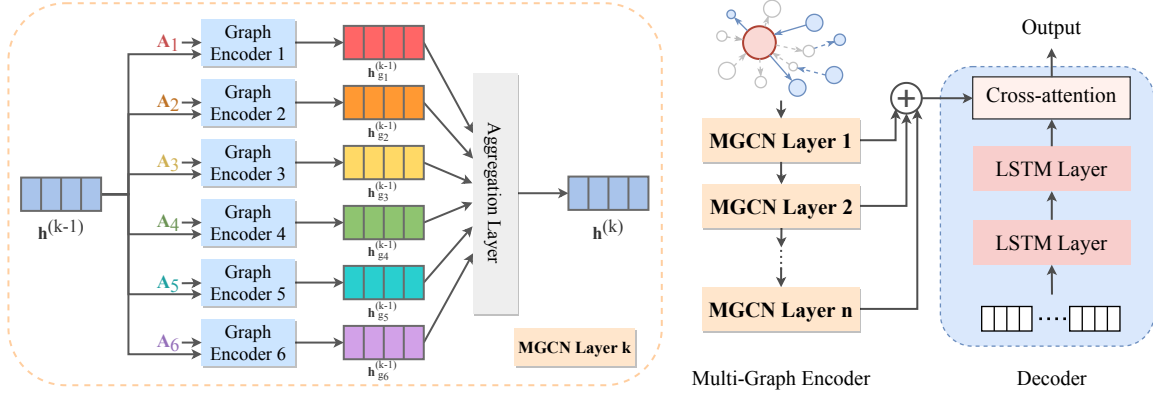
$A_1$ Graph Encoder 1 $h_{g_1}^{(k-1)}$

$A_2$ Graph Encoder 2 $h_{g_2}^{(k-1)}$

$A_3$ Graph Encoder 3 $h_{g_3}^{(k-1)}$

$A_4$ Graph Encoder 4 $h_{g_4}^{(k-1)}$

$A_5$ Graph Encoder 5 $h_{g_5}^{(k-1)}$

$A_6$ Graph Encoder 6 $h_{g_6}^{(k-1)}$

$h^{(k-1)}$

Aggregation Layer

$h^{(k)}$

MGCN Layer k

MGCN Layer 1

MGCN Layer 2

MGCN Layer n

Multi-Graph Encoder

Output

Cross-attention

LSTM Layer

LSTM Layer

Decoder